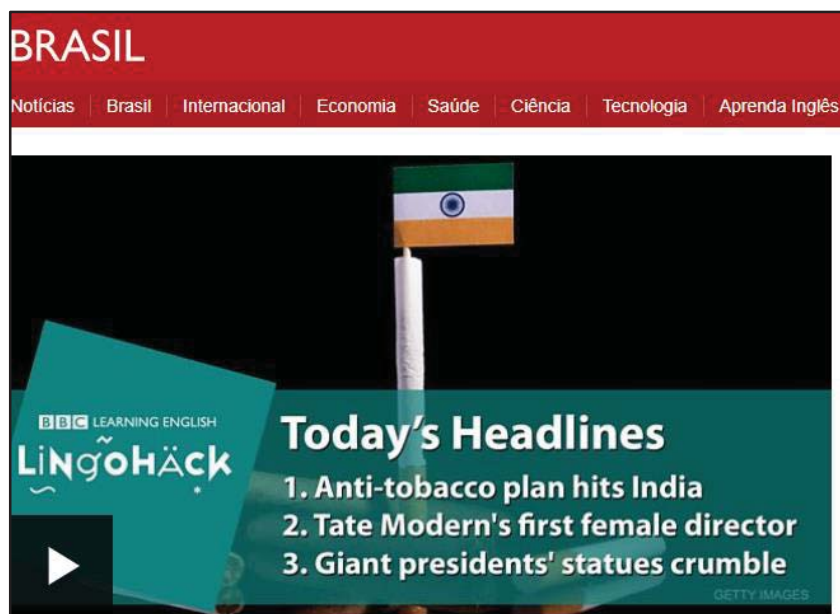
BRASIL

Notícias | Brasil | Internacional | Economia | Saúde | Ciência | Tecnologia | Aprenda Inglês

BBC LEARNING ENGLISH
LINGOHACK

Today's Headlines
1. Anti-tobacco plan hits India
2. Tate Modern's first female director
3. Giant presidents' statues crumble

GETTY IMAGES